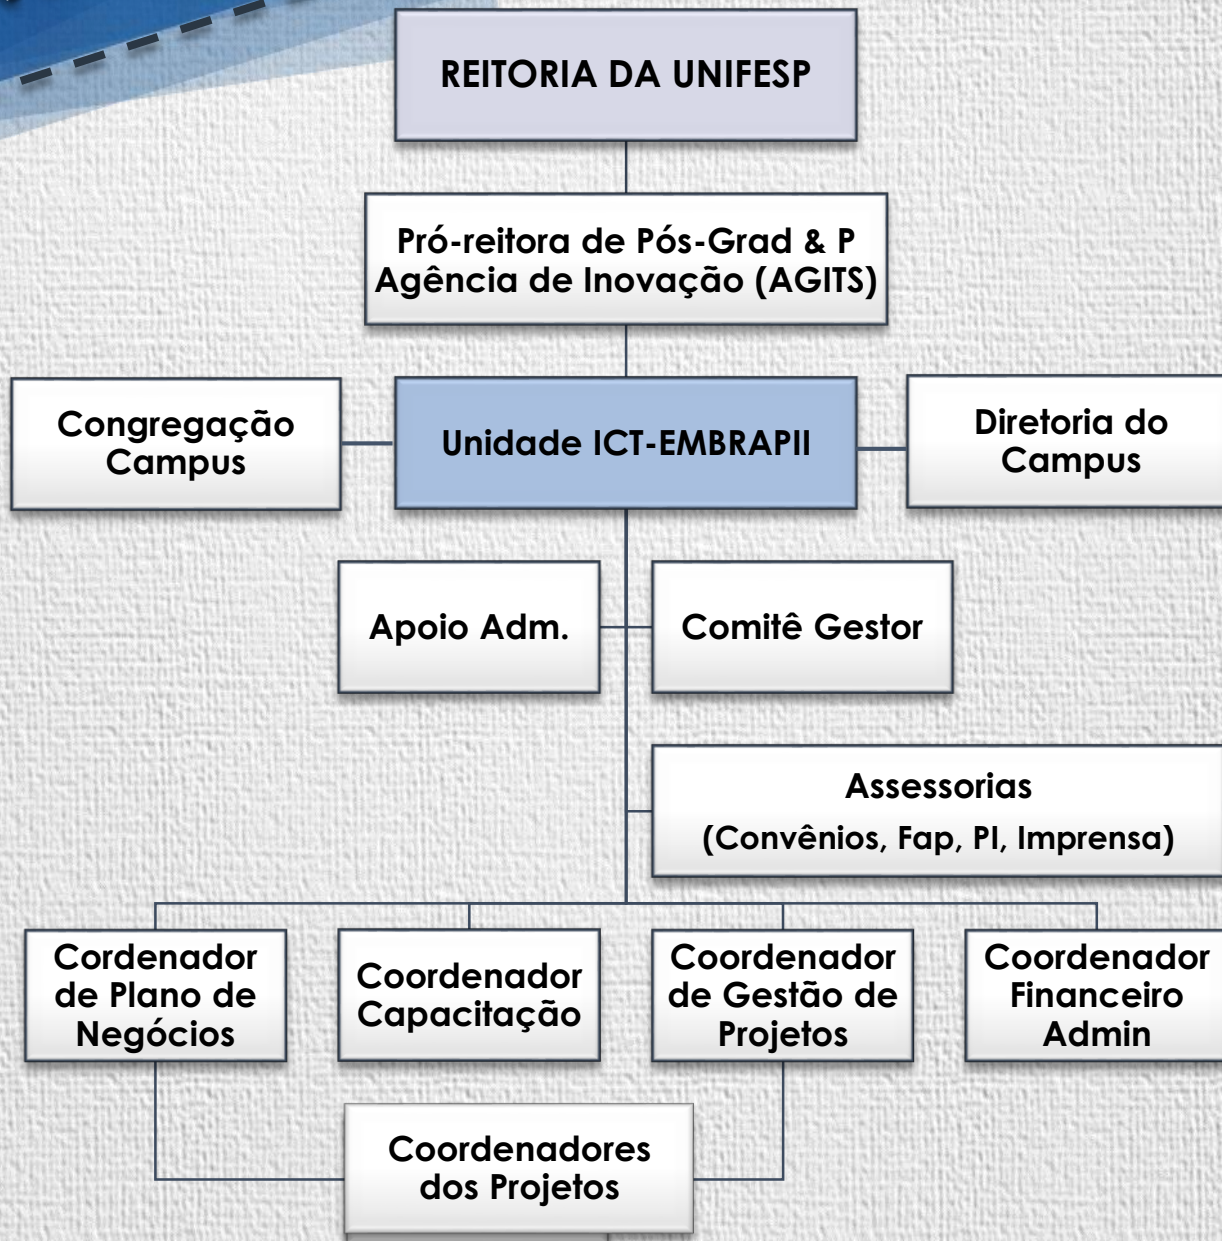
REITORIA DA UNIFESP

Pró-reitora de Pós-Grad & P
Agência de Inovação (AGITS)

Congregação Campus

Unidade ICT-EMBRAPII

Diretoria do Campus

Apoio Adm.

Comitê Gestor

Assessorias
(Convênios, Fap, PI, Imprensa)

Cordenador de Plano de Negócios

Coordenador Capacitação

Coordenador de Gestão de Projetos

Coordenador Financeiro Admin

Coordenadores dos Projetos